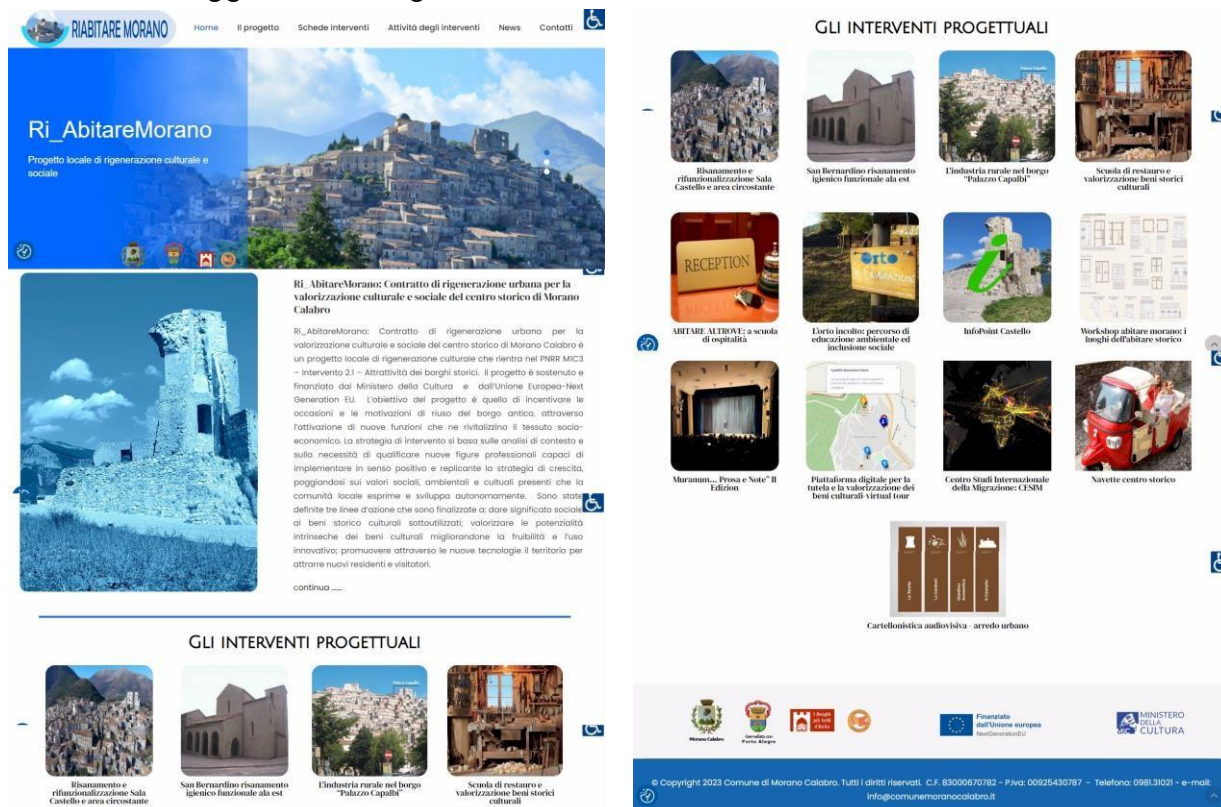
RIABITARE MORANO

Home Il progetto Schede interventi Attività degli interventi News Contatti

Ri_AbitareMorano

Progetto locale di rigenerazione culturale e sociale

Ri_AbitareMorano: Contratto di rigenerazione urbana per la valorizzazione culturale e sociale del centro storico di Morano Calabro

Ri_AbitareMorano: Contratto di rigenerazione urbana per la valorizzazione culturale e sociale del centro storico di Morano Calabro è un progetto locale di rigenerazione culturale che rientra nel PNRR MIC3 – Intervento 2.1 – Attrattività dei borghi storici. Il progetto è sostenuto e finanziato dal Ministero della Cultura e dall'Unione Europea-Next Generation EU. L'obiettivo del progetto è quello di incentivare le occasioni e le motivazioni di riuso del borgo antico, attraverso l'attivazione di nuove funzioni che ne rivitalizzino il tessuto socio-economico. La strategia di intervento si basa sulle analisi di contesto e sulla necessità di qualificare nuove figure professionali capaci di implementare in senso positivo e replicante la strategia di crescita, poggiandosi sui valori sociali, ambientali e culturali presenti che la comunità locale esprime e sviluppa autonomamente. Sono state definite tre linee d'azione che sono finalizzate a: dare significato sociale ai beni storico culturali sottoutilizzati; valorizzare le potenzialità intrinseche dei beni culturali migliorandone la fruibilità e l'uso innovativo; promuovere attraverso le nuove tecnologie il territorio per attrarre nuovi residenti e visitatori.

continua ......

GLI INTERVENTI PROGETTUALI

Risanamento e rifunzionalizzazione Sala Castello e area circostante

San Bernardino risanamento igienico funzionale ala est

L'industria rurale nel borgo "Palazzo Capalbi"

Scuola di restauro e valorizzazione beni storici culturali

GLI INTERVENTI PROGETTUALI

Risanamento e rifunzionalizzazione Sala Castello e area circostante

San Bernardino risanamento igienico funzionale ala est

L'industria rurale nel borgo "Palazzo Capalbi"

Scuola di restauro e valorizzazione beni storici culturali

RECEPTION

ABITARE ALTROVE: a scuola di ospitalità

L'orto incolto: percorso di educazione ambientale ed inclusione sociale

InfoPoint Castello

Workshop abitare morano: i luoghi dell'abitare storico

Muranum… Prosa e Note" II Edizione

Piattaforma digitale per la tutela e la valorizzazione dei beni culturali-virtual tour

Centro Studi Internazionale della Migrazione: CESIM

Navette centro storico

Cartellonistica audiovisiva - arredo urbano

Morano Calabro

Gemellato con Porto Alegre

Finanziato dall'Unione europea NextGenerationEU

MINISTERO DELLA CULTURA

© Copyright 2023 Comune di Morano Calabro. Tutti i diritti riservati. C.F. 83000670782 - P.Iva: 00925430787 - Telefono: 0981.31021 - e-mail: info@comunemoranocalabro.it